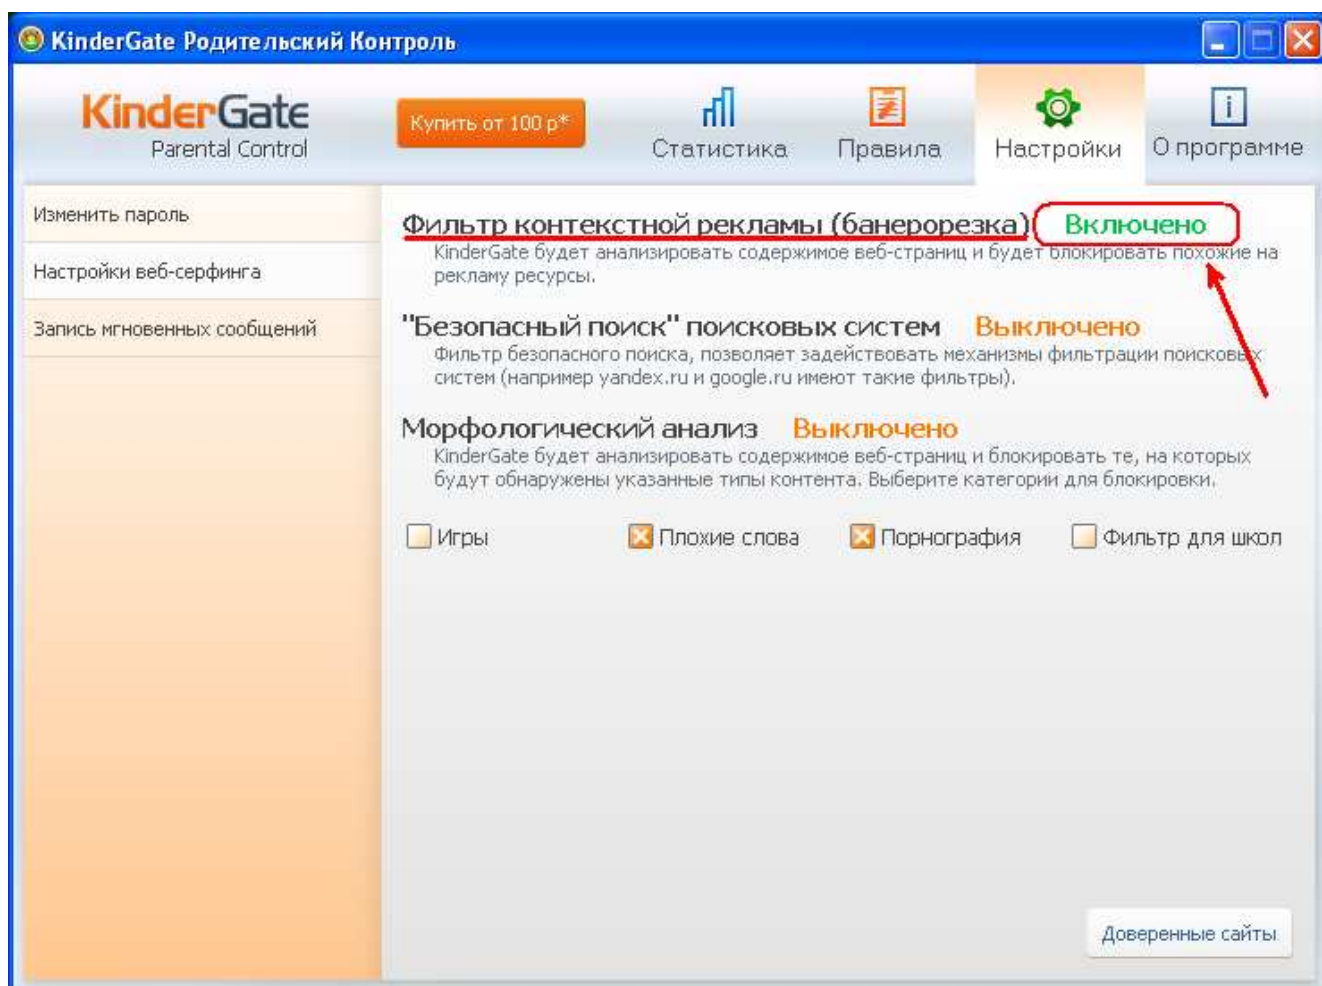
KinderGate Родительский Контроль

KinderGate
Parental Control

Купить от 100 р*

Статистика

Правила

Настройки

О программе

Изменить пароль

Настройки веб-серфинга

Запись мгновенных сообщений

Фильтр контекстной рекламы (банерорезка) Включено
KinderGate будет анализировать содержимое веб-страниц и будет блокировать похожие на рекламу ресурсы.

"Безопасный поиск" поисковых систем Выключено
Фильтр безопасного поиска, позволяет задействовать механизмы фильтрации поисковых систем (например yandex.ru и google.ru имеют такие фильтры).

Морфологический анализ Выключено
KinderGate будет анализировать содержимое веб-страниц и блокировать те, на которых будут обнаружены указанные типы контента. Выберите категории для блокировки.

Игры

Плохие слова

Порнография

Фильтр для школ

Доверенные сайты